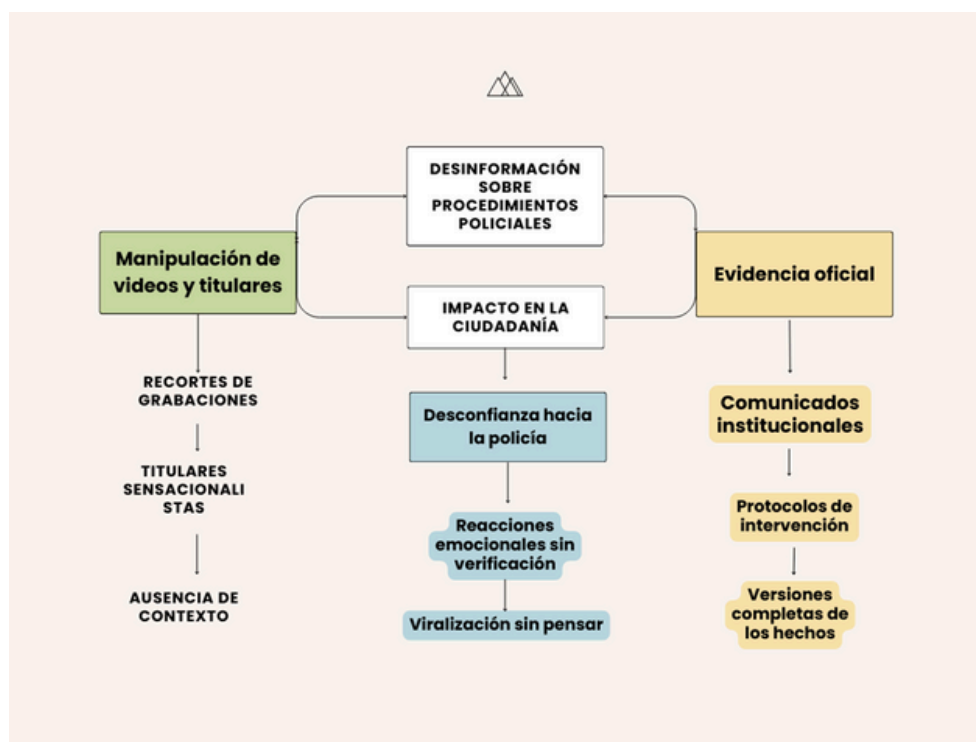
DESINFORMACIÓN SOBRE PROCEDIMIENTOS POLICIALES

Manipulación de videos y titulares

Evidencia oficial

IMPACTO EN LA CIUDADANÍA

RECORTES DE GRABACIONES

TITULARES SENSACIONALI STAS

AUSENCIA DE CONTEXTO

Desconfianza hacia la policía

Reacciones emocionales sin verificación

Viralización sin pensar

Comunicados institucionales

Protocolos de intervención

Versiones completas de los hechos